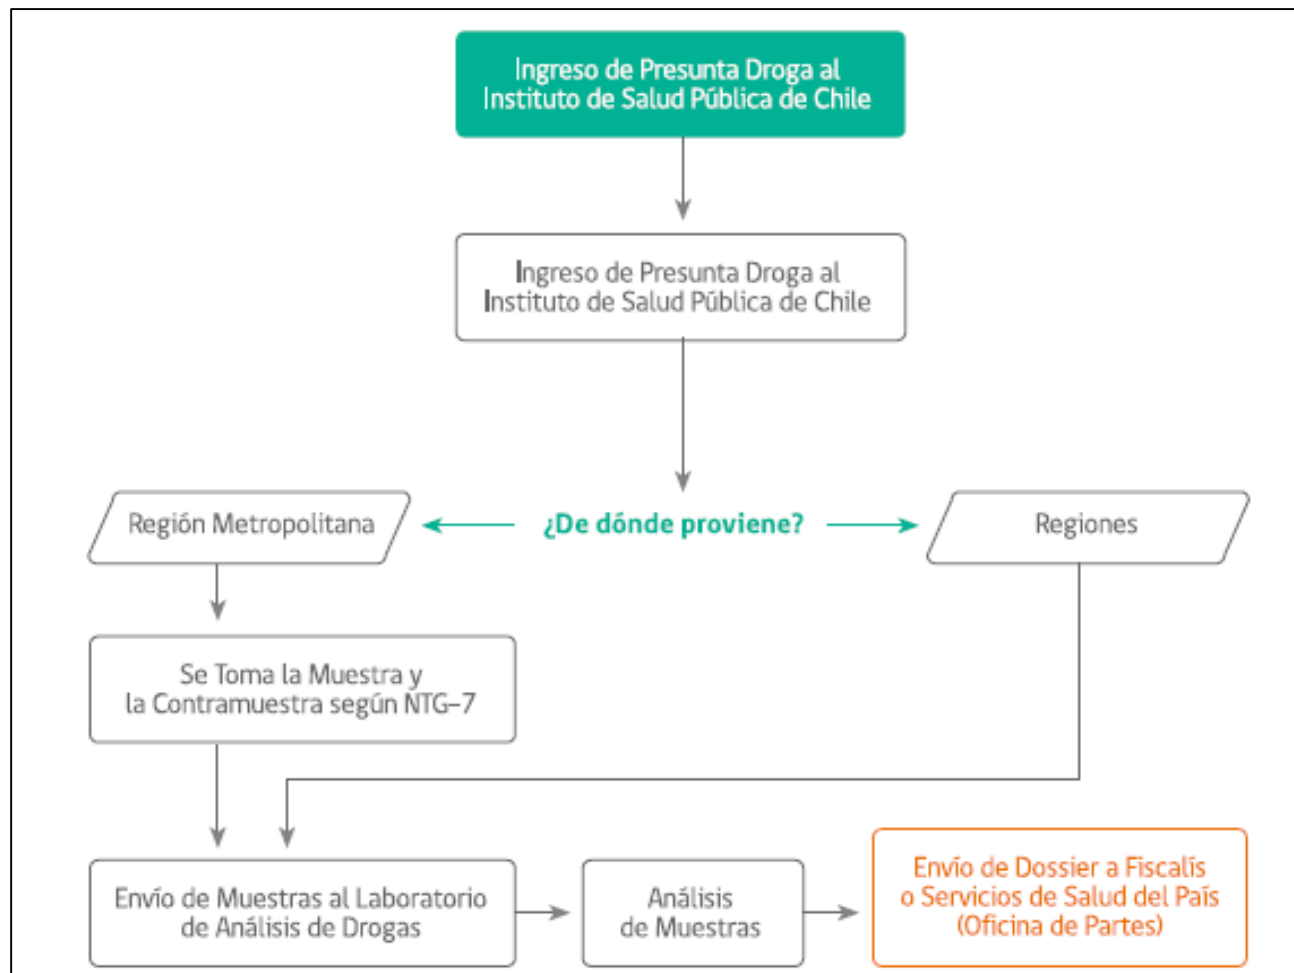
Ingreso de Presunta Droga al Instituto de Salud Pública de Chile

Ingreso de Presunta Droga al Instituto de Salud Pública de Chile

Región Metropolitana

¿De dónde proviene?

Regiones

Se Toma la Muestra y la Contramuestra según NTG–7

Envío de Muestras al Laboratorio de Análisis de Drogas

Análisis de Muestras

Envío de Dossier a Fiscalís o Servicios de Salud del País (Oficina de Partes)